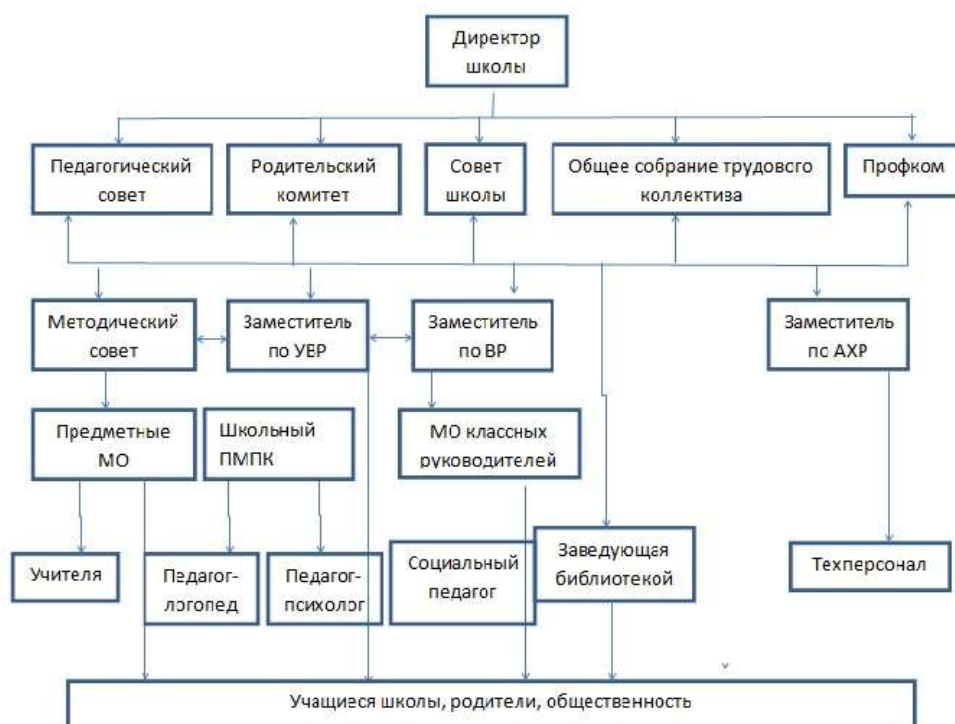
Директор школы

Педагогический совет

Родительский комитет

Совет школы

Общее собрание трудового коллектива

Профком

Методический совет

Заместитель по УВР

Заместитель по ВР

Заместитель по АХР

Предметные МО

Школьный ПМПК

МО классных руководителей

Учителя

Педагог-логопед

Педагог-психолог

Социальный педагог

Заведующая библиотекой

Техперсонал

Учащиеся школы, родители, общественность